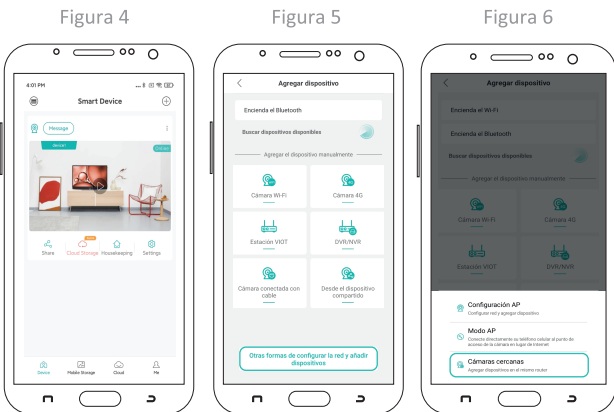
Figura 4

Figura 5

Figura 6

4:01 PM

Smart Device

Message

Share

Cloud Storage

Housekeeping

Settings

Device

Mobile Storage

Cloud

Me

Agregar dispositivo

Encienda el Bluetooth

Buscar dispositivos disponibles

Agregar el dispositivo manualmente

Cámara Wi-Fi

Cámara 4G

Estación VIOT

DVR/NVR

Cámara conectada con cable

Desde el dispositivo compartido

Otras formas de configurar la red y añadir dispositivos

Agregar dispositivo

Encienda el Wi-Fi

Encienda el Bluetooth

Buscar dispositivos disponibles

Agregar el dispositivo manualmente

Cámara Wi-Fi

Cámara 4G

Estación VIOT

DVR/NVR

Configuración AP

Configurar red y agregar dispositivo

Modo AP

Conecte directamente su teléfono celular al punto de acceso de la cámara en lugar de Internet

Cámaras cercanas

Agregar dispositivos en el mismo router